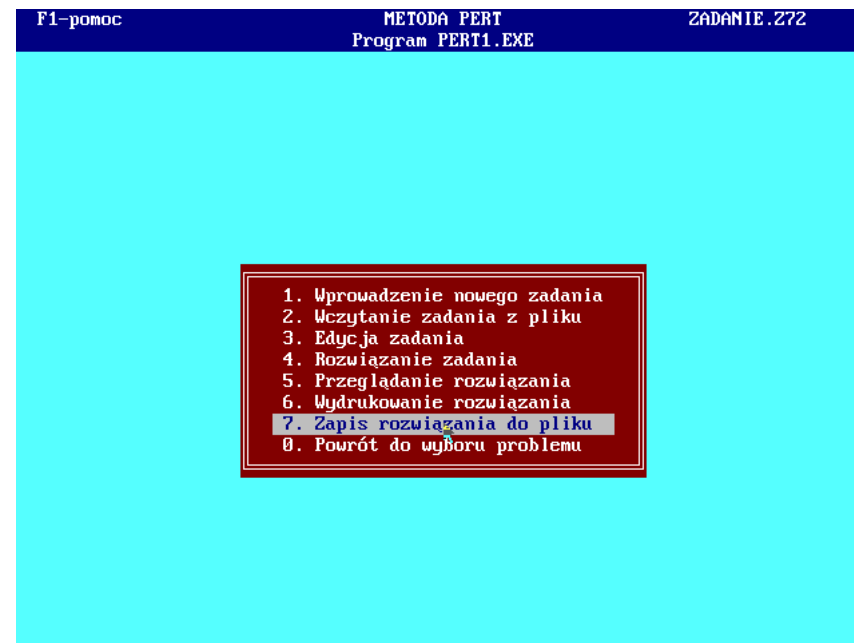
F1-pomoc

METODA PERT
Program PERT1.EXE

ZADANIE.272

1. Wprowadzenie nowego zadania
2. Wczytanie zadania z pliku
3. Edycja zadania
4. Rozwiązanie zadania
5. Przeglądanie rozwiązania
6. Wydrukowanie rozwiązania
7. Zapis rozwiązania do pliku
0. Powrót do wyboru problemu